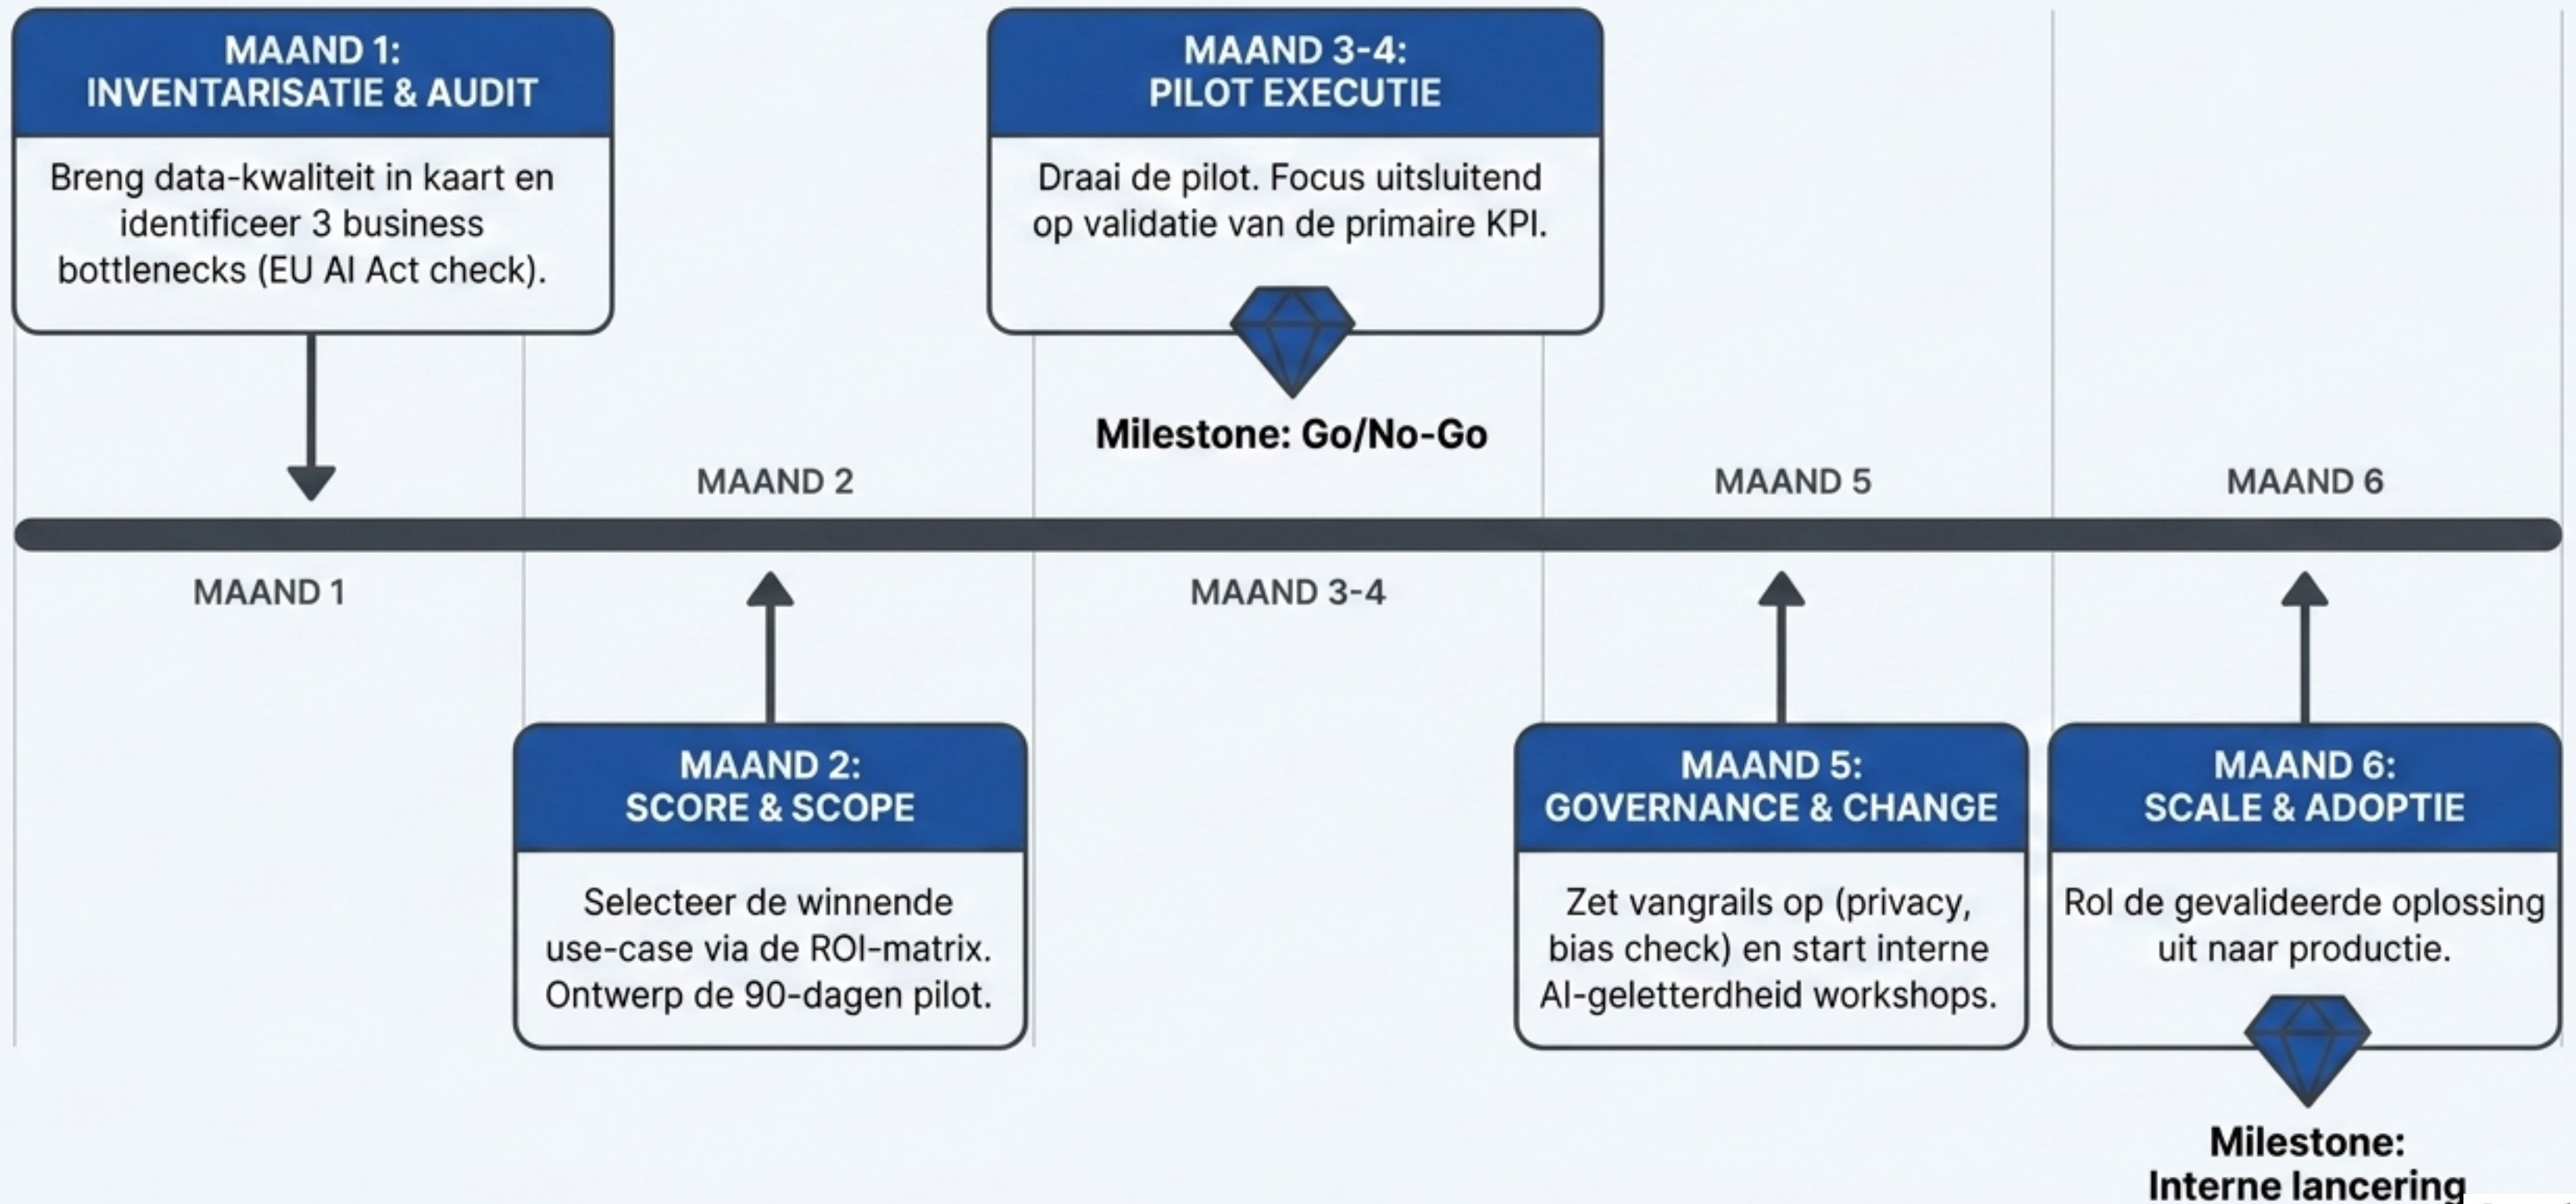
MAAND 1:
INVENTARISATIE & AUDIT

Breng data-kwaliteit in kaart en identificeer 3 business bottlenecks (EU AI Act check).

MAAND 3-4:
PILOT EXECUTIE

Draai de pilot. Focus uitsluitend op validatie van de primaire KPI.

Milestone: Go/No-Go

MAAND 2

MAAND 5

MAAND 6

MAAND 1

MAAND 3-4

MAAND 2:
SCORE & SCOPE

Selecteer de winnende use-case via de ROI-matrix. Ontwerp de 90-dagen pilot.

MAAND 5:
GOVERNANCE & CHANGE

Zet vangrails op (privacy, bias check) en start interne AI-geletterdheid workshops.

MAAND 6:
SCALE & ADOPTIE

Rol de gevalideerde oplossing uit naar productie.

Milestone:
Interne lancering